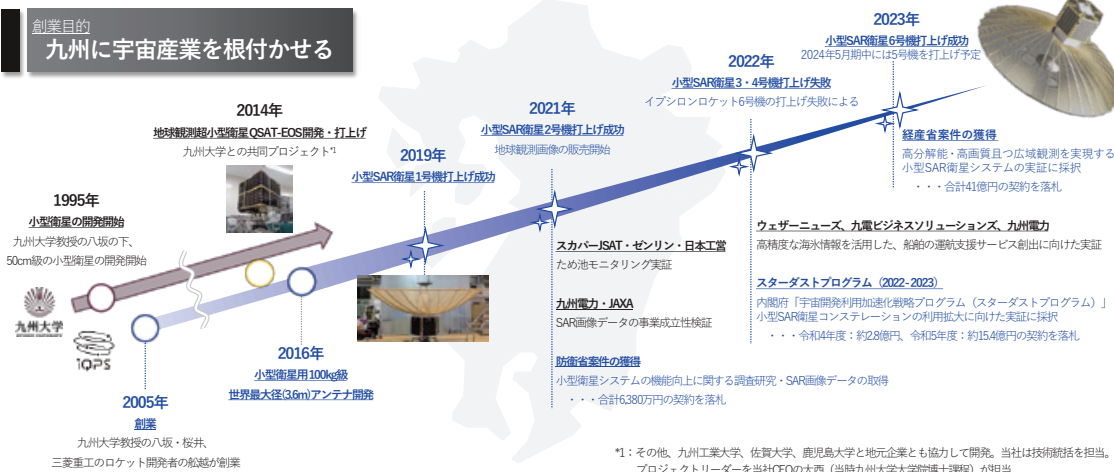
創業目的
九州に宇宙産業を根付かせる

2023年
小型SAR衛星6号機打上げ成功
2024年5月期中には5号機を打上げ予定

2022年
小型SAR衛星3・4号機打上げ失敗
イプシロンロケット6号機の打上げ失敗による

2021年
小型SAR衛星2号機打上げ成功
地球観測画像の販売開始

2019年
小型SAR衛星1号機打上げ成功

2014年
地球観測超小型衛星QSAT-EOS開発・打上げ
九州大学との共同プロジェクト*1

1995年
小型衛星の開発開始
九州大学教授の八坂の下、50cm級の小型衛星の開発開始

九州大学

iQPS

2005年
創業
九州大学教授の八坂・桜井、三菱重工のロケット開発者の舩越が創業

2016年
小型衛星用100kg級
世界最大径(3.6m)アンテナ開発

スカパーJSAT・ゼンリン・日本工営
ため池モニタリング実証

九州電力・JAXA
SAR画像データの事業成立性検証

防衛省案件の獲得
小型衛星システムの機能向上に関する調査研究・SAR画像データの取得
・・・合計6,380万円の契約を落札

経産省案件の獲得
高分解能・高画質且つ広域観測を実現する小型SAR衛星システムの実証に採択
・・・合計41億円の契約を落札

ウェザーニューズ、九電ビジネスソリューションズ、九州電力
高精度な海氷情報を活用した、船舶の運航支援サービス創出に向けた実証

スターダストプログラム（2022-2023）
内閣府「宇宙開発利用加速化戦略プログラム（スターダストプログラム）」小型SAR衛星コンステレーションの利用拡大に向けた実証に採択
・・・令和4年度：約2.8億円、令和5年度：約15.4億円の契約を落札

*1：その他、九州工業大学、佐賀大学、鹿児島大学と地元企業とも協力して開発。当社は技術統括を担当。
プロジェクトリーダーを当社CEOの大西（当時九州大学大学院博士課程）が担当